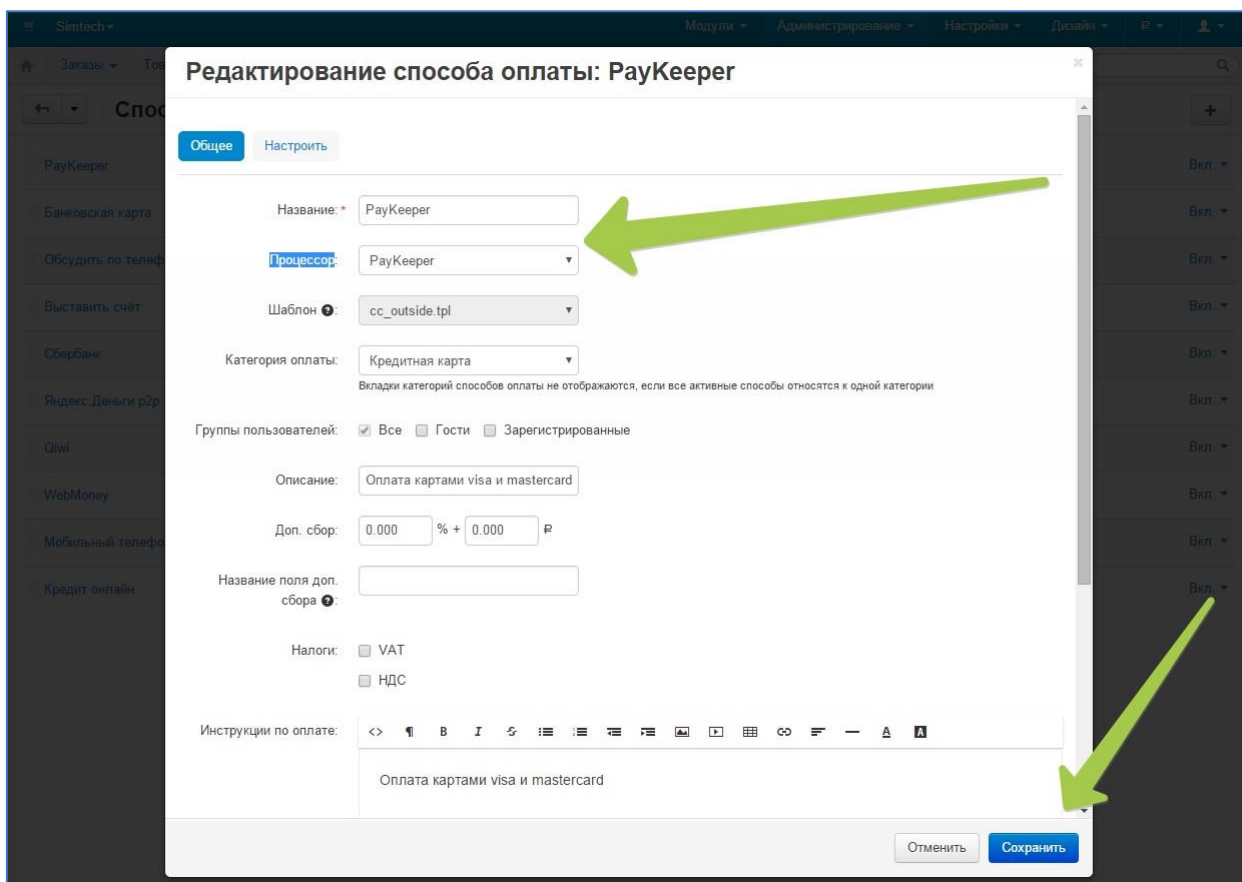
Simtech ▾ Модули ▾ Администрирование ▾ Настройки ▾ Дизайн ▾ ₽ ▾

Заказы ▾ Тов

Спос

PayKeeper Вкл. ▾
Банковская карта Вкл. ▾
Обсудить по телеф Вкл. ▾
Выставить счёт Вкл. ▾
Сбербанк Вкл. ▾
Яндекс Деньги p2p Вкл. ▾
Qiwi Вкл. ▾
WebMoney Вкл. ▾
Мобильный телефо Вкл. ▾
Кредит онлайн Вкл. ▾

Редактирование способа оплаты: PayKeeper

Общее Настроить

Название: * PayKeeper

Процессор: PayKeeper

Шаблон: cc_outside.tpl

Категория оплаты: Кредитная карта
Вкладки категорий способов оплаты не отображаются, если все активные способы относятся к одной категории

Группы пользователей: Все Гости Зарегистрированные

Описание: Оплата картами visa и mastercard

Доп. сбор: 0.000 % + 0.000 ₽

Название поля доп. сбора:

Налоги: VAT
НДС

Инструкции по оплате:

Оплата картами visa и mastercard

Отменить Сохранить